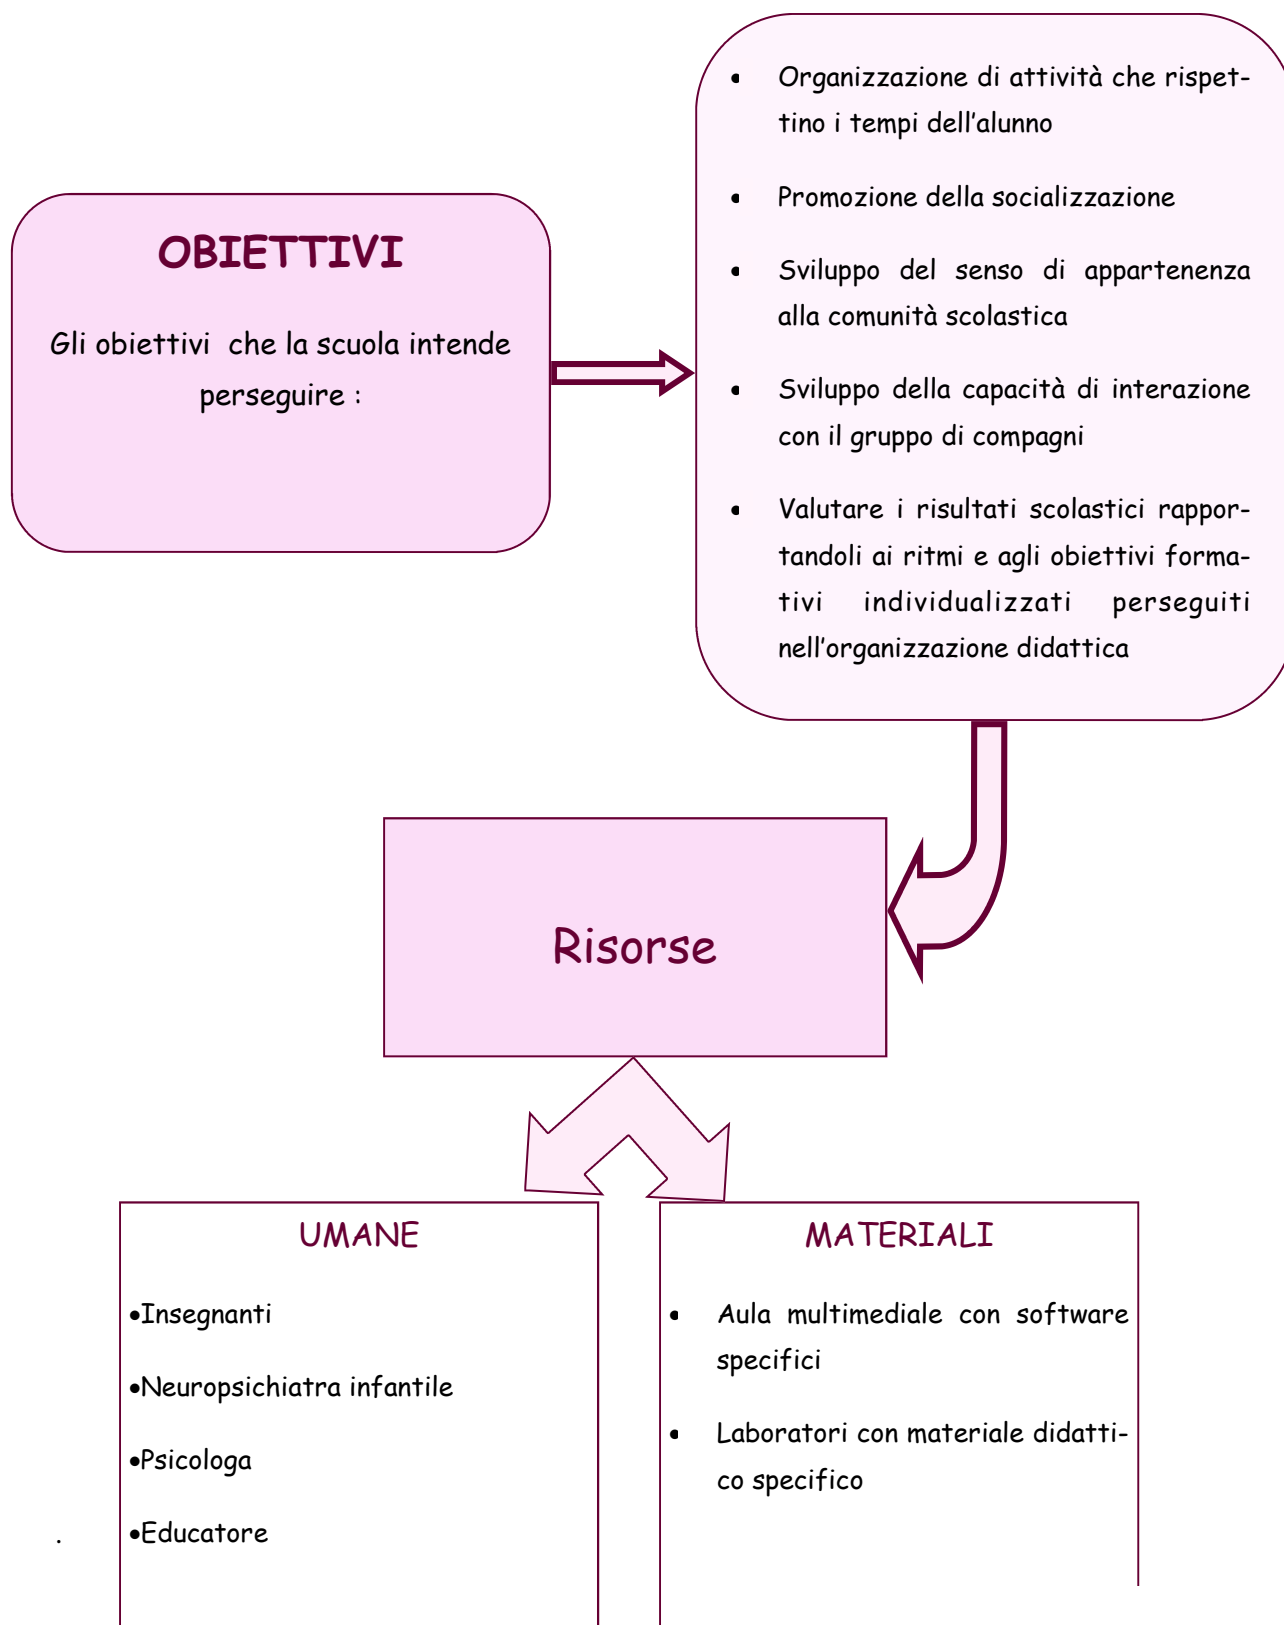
OBIETTIVI

Gli obiettivi che la scuola intende perseguire :

- Organizzazione di attività che rispettino i tempi dell'alunno
- Promozione della socializzazione
- Sviluppo del senso di appartenenza alla comunità scolastica
- Sviluppo della capacità di interazione con il gruppo di compagni
- Valutare i risultati scolastici rapportandoli ai ritmi e agli obiettivi formativi individualizzati perseguiti nell'organizzazione didattica

Risorse

UMANE

•Insegnanti

•Neuropsichiatra infantile

•Psicologa

•Educatore

MATERIALI

- Aula multimediale con software specifici
- Laboratori con materiale didattico specifico